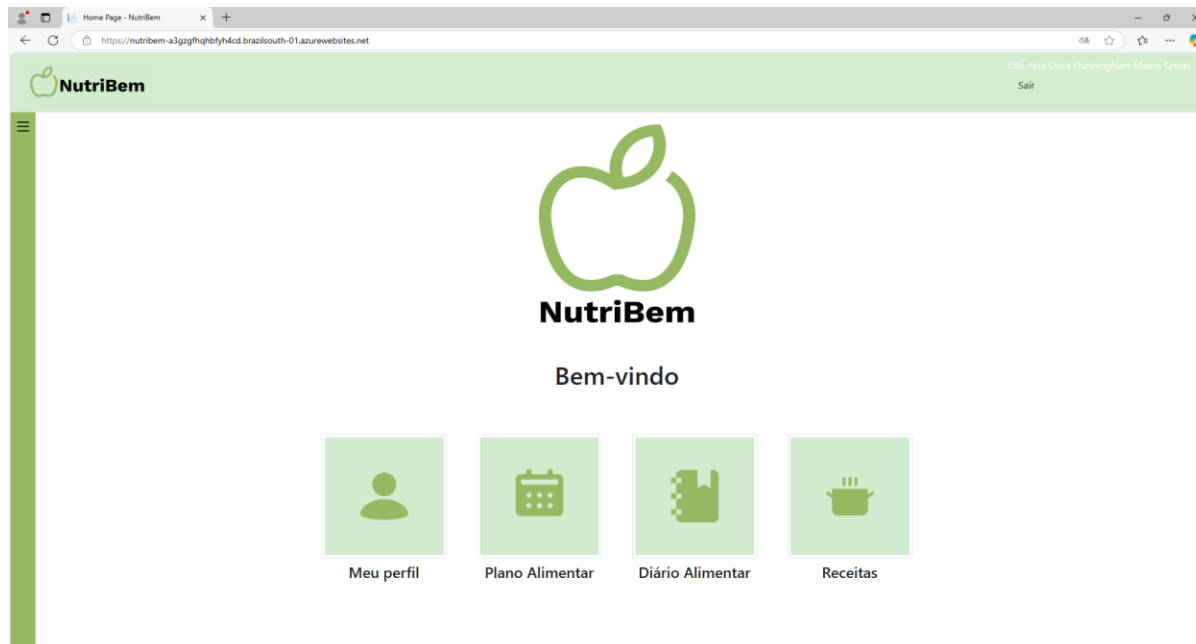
Home Page - NutriBem

https://nutribem-a3gzgfhqhbfyh4cd.brazilsouth-01.azurewebsites.net

NutriBem

Olá, Ana Clara Dunningham Matos Seixas

Sair

NutriBem

Bem-vindo

Meu perfil

Plano Alimentar

Diário Alimentar

Receitas